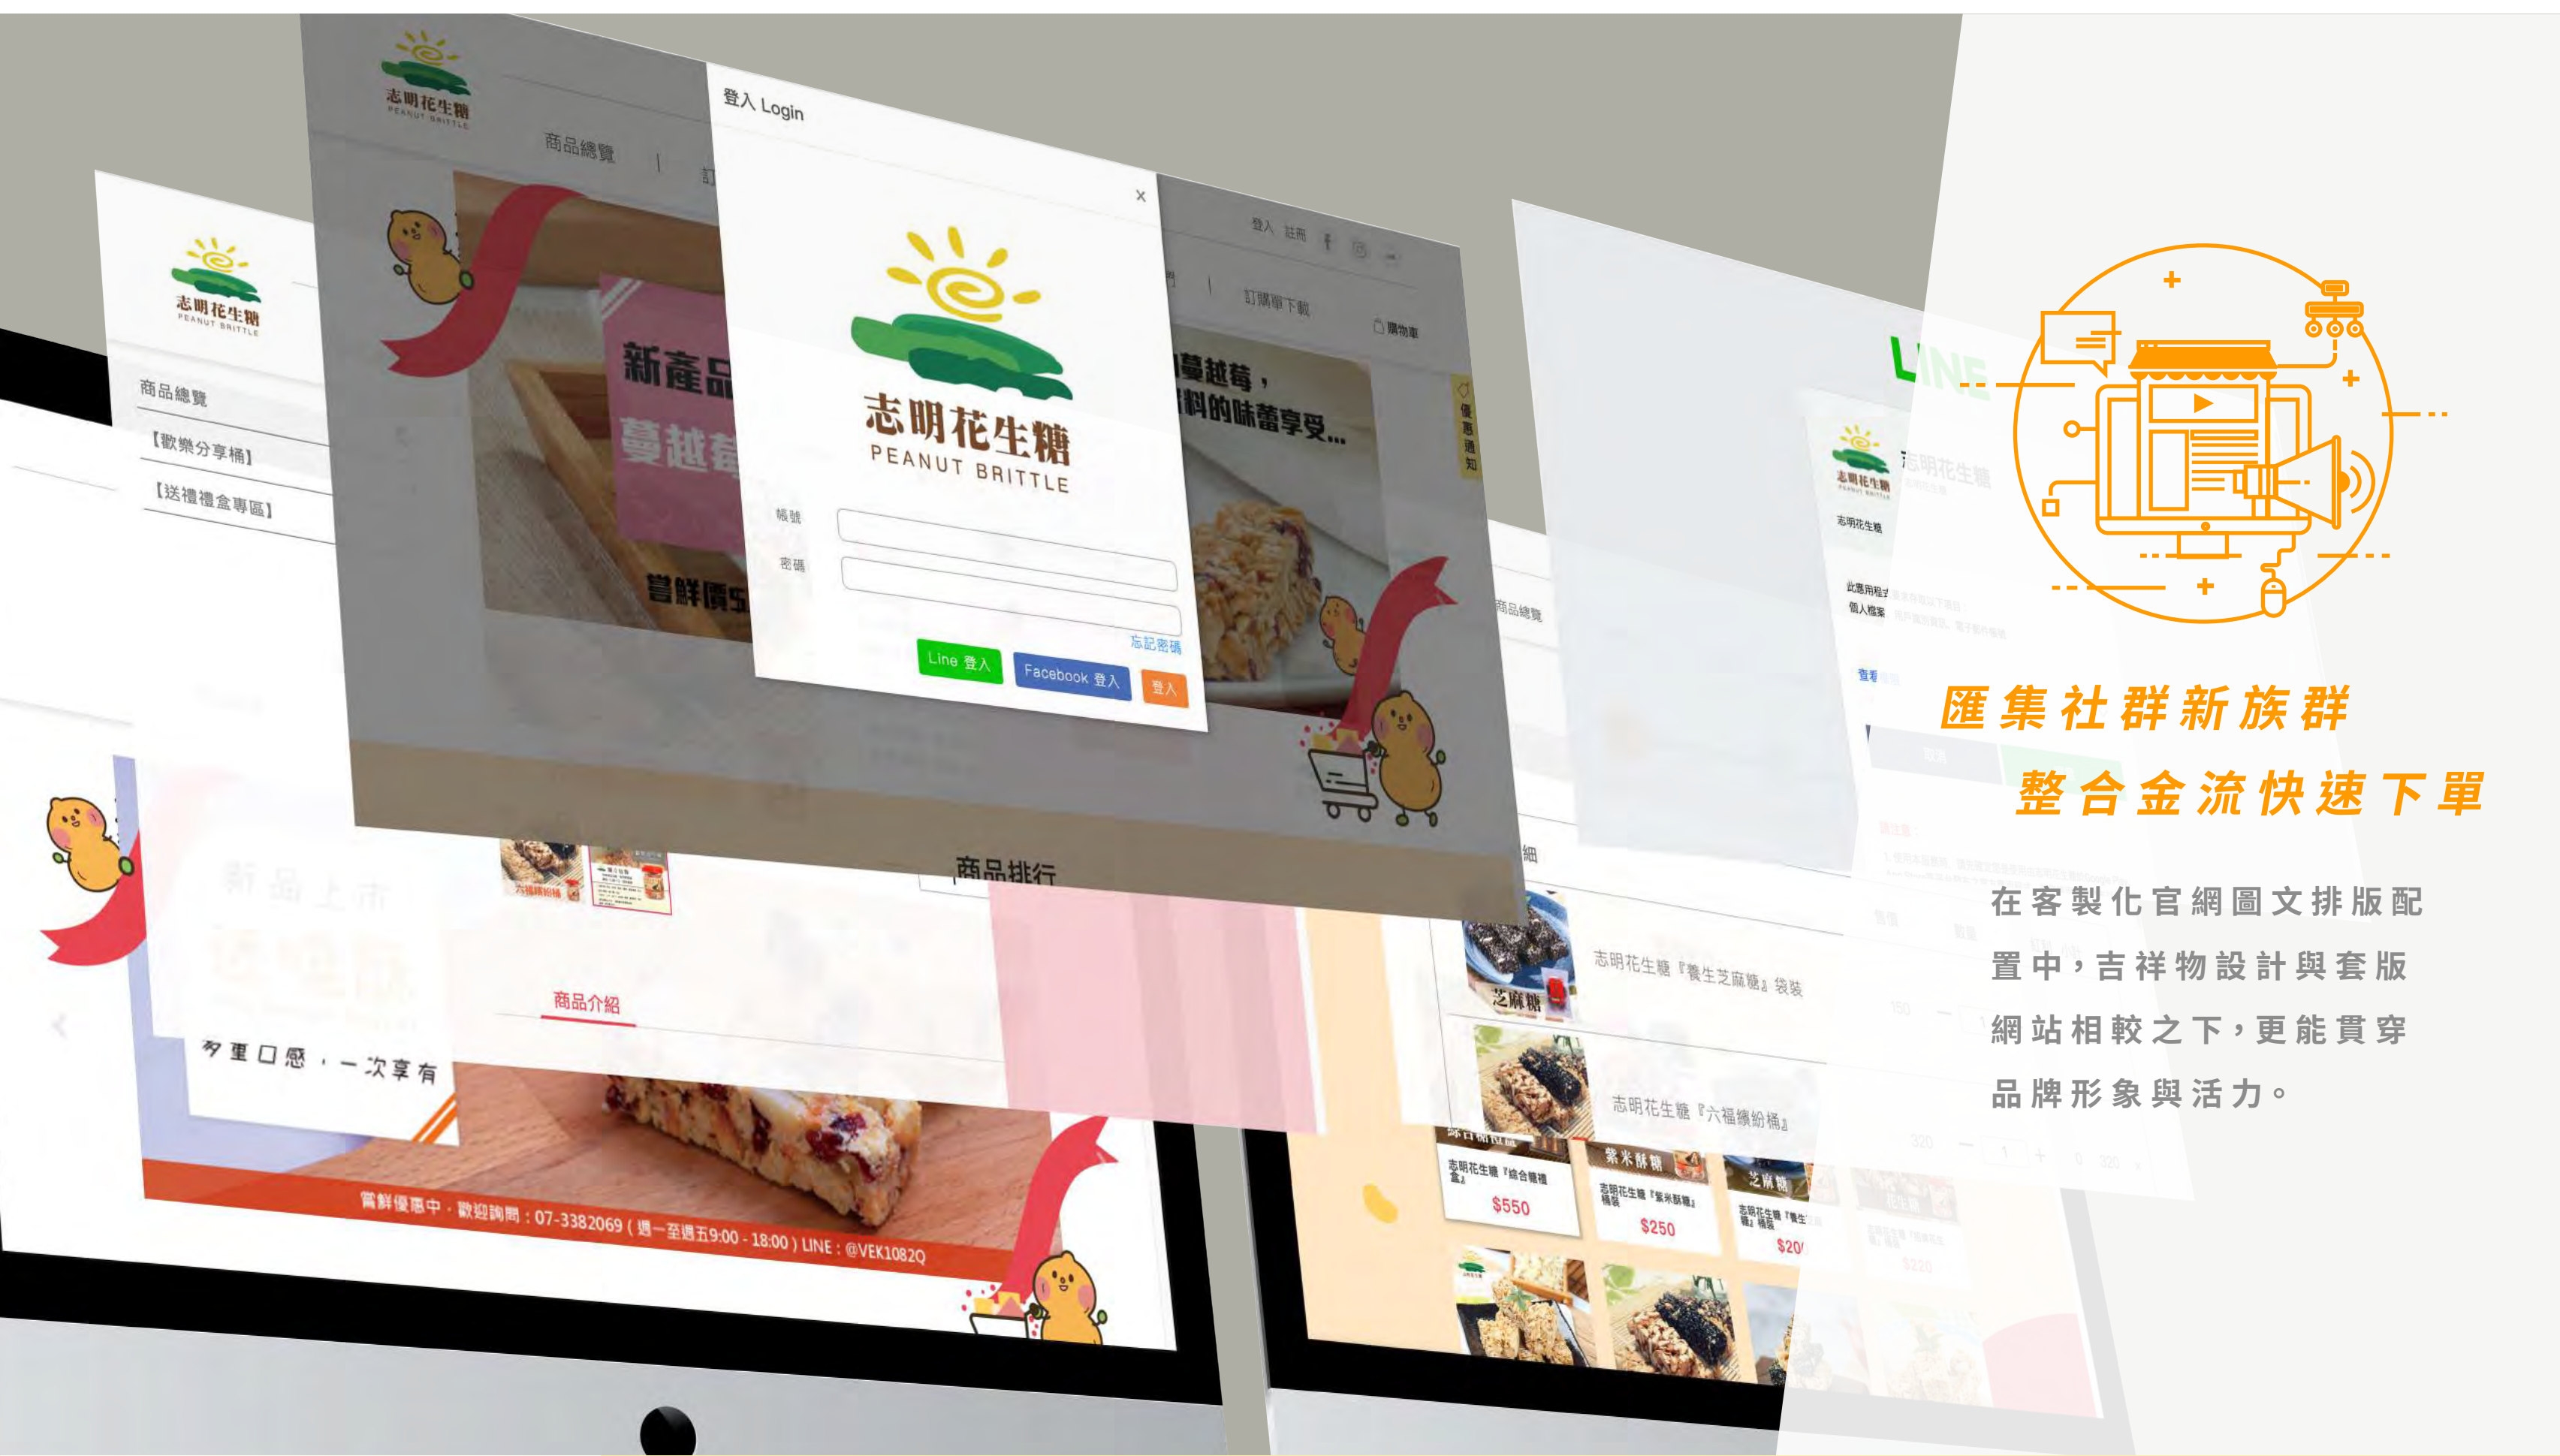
志明花生糖
PEANUT BRITTLE

商品總覽

登入 Login

×

志明花生糖
PEANUT BRITTLE

帳號

密碼

忘記密碼

Line 登入

Facebook 登入

登入

登入 註冊

訂購單下載

購物車

新產品

蔓越莓

嘗鮮價

蔓越莓，
料的味蕾享受...

志明花生糖
PEANUT BRITTLE

商品總覽

【歡樂分享桶】

【送禮禮盒專區】

商品排行

商品介紹

多重口感，一次享有

嘗鮮優惠中，歡迎詢問：07-3382069（週一至週五9:00 - 18:00）LINE：@VEK1082Q

商品總覽

志明花生糖『養生芝麻糖』袋裝

芝麻糖

志明花生糖『六福繽紛桶』

志明花生糖『綜合糖禮盒』

$550

紫米酥糖

志明花生糖『紫米酥糖』桶裝

$250

芝麻糖

$20

LINE

志明花生糖

匯集社群新族群

整合金流快速下單

在客製化官網圖文排版配置中，吉祥物設計與套版網站相較之下，更能貫穿品牌形象與活力。